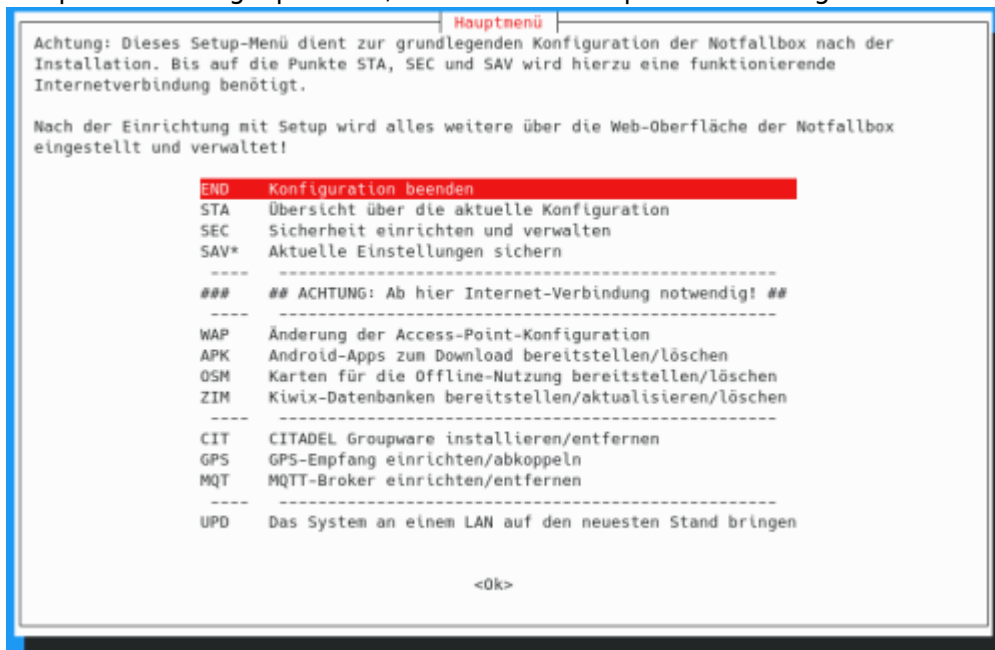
Hauptmenü

Achtung: Dieses Setup-Menü dient zur grundlegenden Konfiguration der Notfallbox nach der Installation. Bis auf die Punkte STA, SEC und SAV wird hierzu eine funktionierende Internetverbindung benötigt.

Nach der Einrichtung mit Setup wird alles weitere über die Web-Oberfläche der Notfallbox eingestellt und verwaltet!

END Konfiguration beenden
STA Übersicht über die aktuelle Konfiguration
SEC Sicherheit einrichten und verwalten
SAV* Aktuelle Einstellungen sichern
---- ------------------------------------------------
### ## ACHTUNG: Ab hier Internet-Verbindung notwendig! ##
---- ------------------------------------------------
WAP Änderung der Access-Point-Konfiguration
APK Android-Apps zum Download bereitstellen/löschen
OSM Karten für die Offline-Nutzung bereitstellen/löschen
ZIM Kiwix-Datenbanken bereitstellen/aktualisieren/löschen
---- ------------------------------------------------
CIT CITADEL Groupware installieren/entfernen
GPS GPS-Empfang einrichten/abkoppeln
MQT MQTT-Broker einrichten/entfernen
---- ------------------------------------------------
UPD Das System an einem LAN auf den neuesten Stand bringen

<Ok>